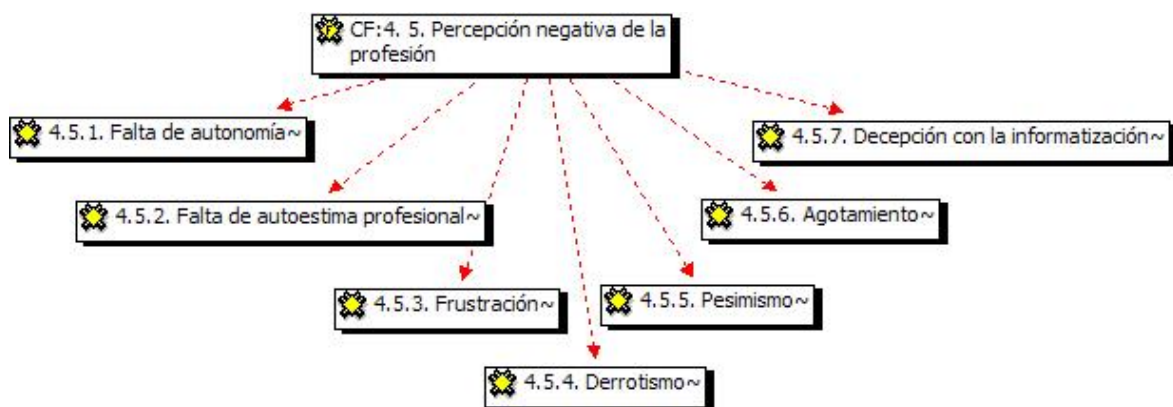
CF:4. 5. Percepción negativa de la profesión

4.5.1. Falta de autonomía~

4.5.7. Decepción con la informatización~

4.5.2. Falta de autoestima profesional~

4.5.6. Agotamiento~

4.5.3. Frustración~

4.5.5. Pesimismo~

4.5.4. Derrotismo~